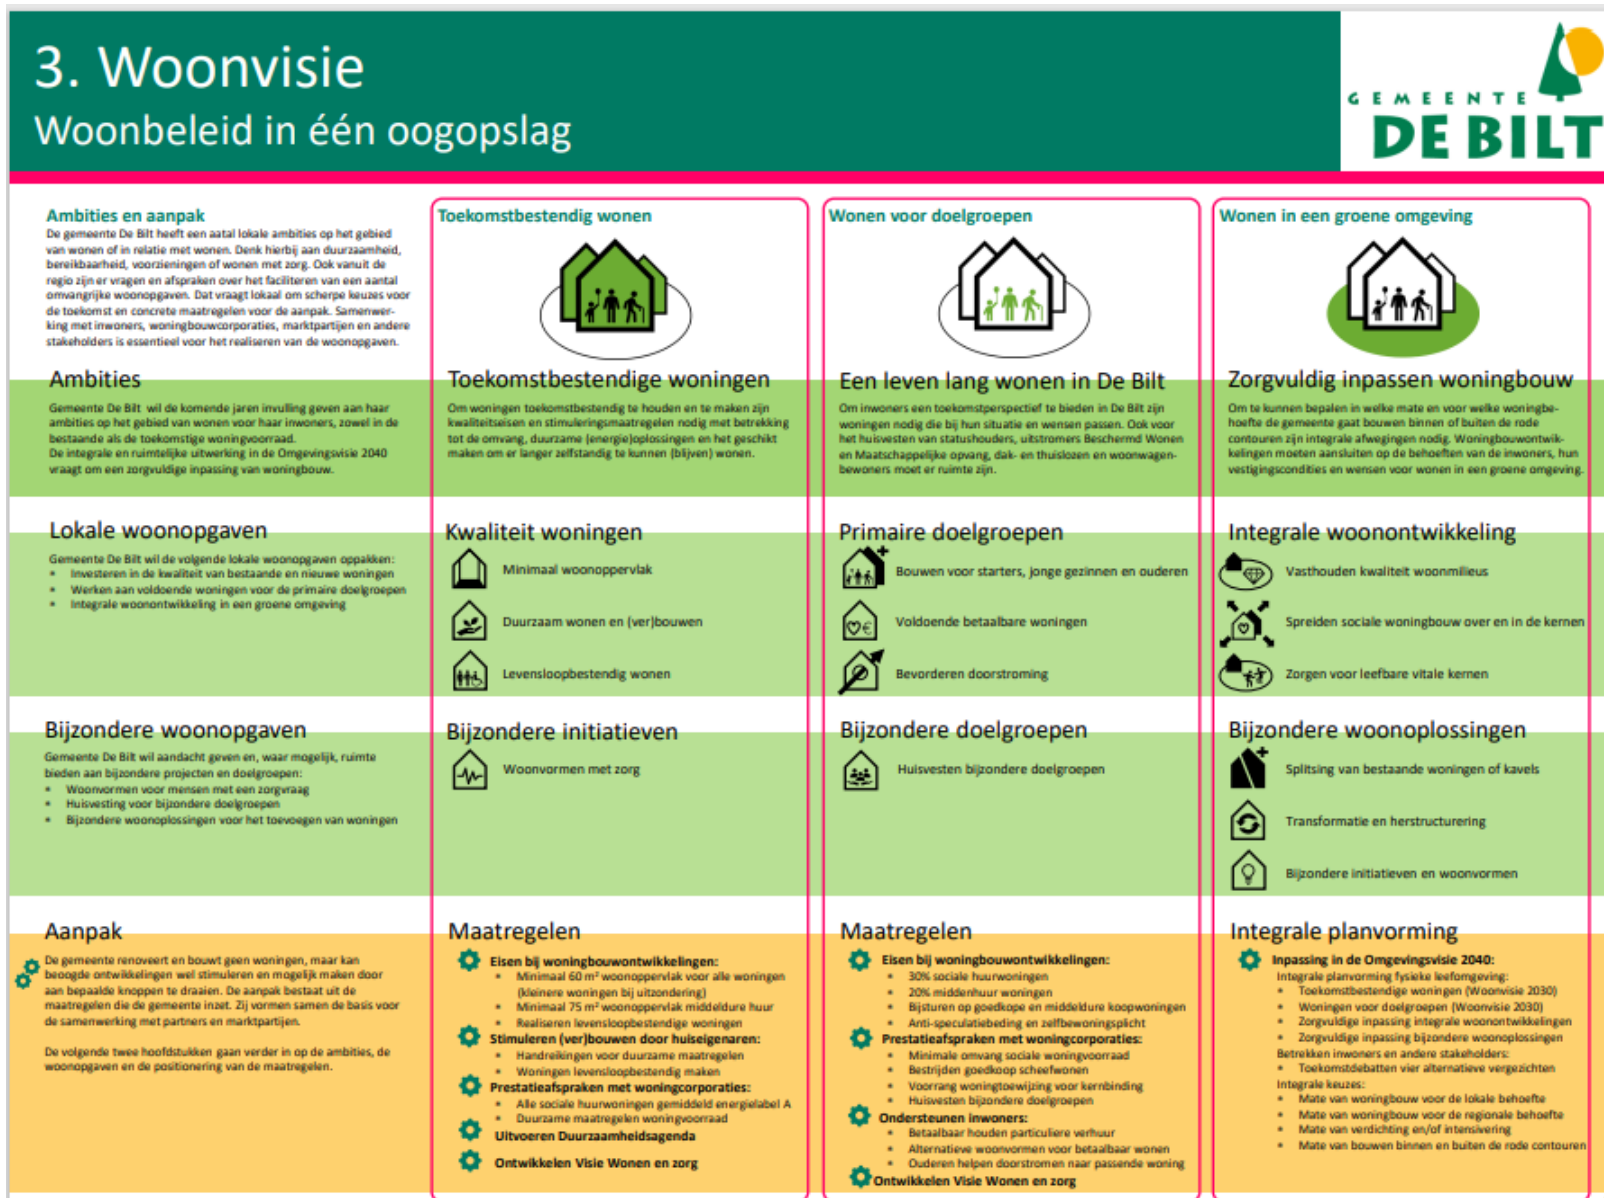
3. Woonvisie
Woonbeleid in één oogopslag

GEMEENTE DE BILT

Ambities en aanpak
De gemeente De Bilt heeft een aatal lokale ambities op het gebied van wonen of in relatie met wonen. Denk hierbij aan duurzaamheid, bereikbaarheid, voorzieningen of wonen met zorg. Ook vanuit de regio zijn er vragen en afspraken over het faciliteren van een aantal omvangrijke woonopgaven. Dat vraagt lokaal om scherpe keuzes voor de toekomst en concrete maatregelen voor de aanpak. Samenwerking met inwoners, woningbouwcorporaties, marktpartijen en andere stakeholders is essentieel voor het realiseren van de woonopgaven.

Ambities
Gemeente De Bilt wil de komende jaren invulling geven aan haar ambities op het gebied van wonen voor haar inwoners, zowel in de bestaande als de toekomstige woningvoorraad.
De integrale en ruimtelijke uitwerking in de Omgevingsvisie 2040 vraagt om een zorgvuldige inpassing van woningbouw.

Lokale woonopgaven
Gemeente De Bilt wil de volgende lokale woonopgaven oppakken:
- Investeren in de kwaliteit van bestaande en nieuwe woningen
- Werken aan voldoende woningen voor de primaire doelgroepen
- Integrale woonontwikkeling in een groene omgeving

Bijzondere woonopgaven
Gemeente De Bilt wil aandacht geven en, waar mogelijk, ruimte bieden aan bijzondere projecten en doelgroepen:
- Woonvormen voor mensen met een zorgvraag
- Huisvesting voor bijzondere doelgroepen
- Bijzondere woonoplossingen voor het toevoegen van woningen

Aanpak
De gemeente renoveert en bouwt geen woningen, maar kan beoogde ontwikkelingen wel stimuleren en mogelijk maken door aan bepaalde knoppen te draaien. De aanpak bestaat uit de maatregelen die de gemeente inzet. Zij vormen samen de basis voor de samenwerking met partners en marktpartijen.

De volgende twee hoofdstukken gaan verder in op de ambities, de woonopgaven en de positionering van de maatregelen.

Toekomstbestendig wonen

Toekomstbestendige woningen
Om woningen toekomstbestendig te houden en te maken zijn kwaliteitseisen en stimuleringsmaatregelen nodig met betrekking tot de omvang, duurzame (energie)oplossingen en het geschikt maken om er langer zelfstandig te kunnen (blijven) wonen.

Kwaliteit woningen
Minimaal woonoppervlak
Duurzaam wonen en (ver)bouwen
Levensloopbestendig wonen

Bijzondere initiatieven
Woonvormen met zorg

Maatregelen
Eisen bij woningbouwontwikkelingen:
- Minimaal 60 m² woonoppervlak voor alle woningen (kleinere woningen bij uitzondering)
- Minimaal 75 m² woonoppervlak middeldure huur
- Realiseren levensloopbestendige woningen
Stimuleren (ver)bouwen door huiseigenaren:
- Handreikingen voor duurzame maatregelen
- Woningen levensloopbestendig maken
Prestatieafspraken met woningcorporaties:
- Alle sociale huurwoningen gemiddeld energielabel A
- Duurzame maatregelen woningvoorraad
Uitvoeren Duurzaamheidsagenda
Ontwikkelen Visie Wonen en zorg

Wonen voor doelgroepen

Een leven lang wonen in De Bilt
Om inwoners een toekomstperspectief te bieden in De Bilt zijn woningen nodig die bij hun situatie en wensen passen. Ook voor het huisvesten van statushouders, uitstromers Beschermd Wonen en Maatschappelijke opvang, dak- en thuislozen en woonwagenbewoners moet er ruimte zijn.

Primaire doelgroepen
Bouwen voor starters, jonge gezinnen en ouderen
Voldoende betaalbare woningen
Bevorderen doorstroming

Bijzondere doelgroepen
Huisvesten bijzondere doelgroepen

Maatregelen
Eisen bij woningbouwontwikkelingen:
- 30% sociale huurwoningen
- 20% middenhuur woningen
- Bijsturen op goedkope en middeldure koopwoningen
- Anti-speculatiebeding en zelfbewoningsplicht
Prestatieafspraken met woningcorporaties:
- Minimale omvang sociale woningvoorraad
- Bestrijden goedkoop scheefwonen
- Voorrang woningtoewijzing voor kernbinding
- Huisvesten bijzondere doelgroepen
Ondersteunen inwoners:
- Betaalbaar houden particuliere verhuur
- Alternatieve woonvormen voor betaalbaar wonen
- Ouderen helpen doorstromen naar passende woning
Ontwikkelen Visie Wonen en zorg

Wonen in een groene omgeving

Zorgvuldig inpassen woningbouw
Om te kunnen bepalen in welke mate en voor welke woningbehoefte de gemeente gaat bouwen binnen of buiten de rode contouren zijn integrale afwegingen nodig. Woningbouwontwikkelingen moeten aansluiten op de behoeften van de inwoners, hun vestigingscondities en wensen voor wonen in een groene omgeving.

Integrale woonontwikkeling
Vasthouden kwaliteit woonmilieus
Spreiden sociale woningbouw over en in de kernen
Zorgen voor leefbare vitale kernen

Bijzondere woonoplossingen
Splitsing van bestaande woningen of kavels
Transformatie en herstructurering
Bijzondere initiatieven en woonvormen

Integrale planvorming
Inpassing in de Omgevingsvisie 2040:
Integrale planvorming fysieke leefomgeving:
- Toekomstbestendige woningen (Woonvisie 2030)
- Woningen voor doelgroepen (Woonvisie 2030)
- Zorgvuldige inpassing integrale woonontwikkelingen
- Zorgvuldige inpassing bijzondere woonoplossingen
Betrekken inwoners en andere stakeholders:
- Toekomstdebatten vier alternatieve vergezichten
Integrale keuzes:
- Mate van woningbouw voor de lokale behoefte
- Mate van woningbouw voor de regionale behoefte
- Mate van verdichting en/of intensivering
- Mate van bouwen binnen en buiten de rode contouren